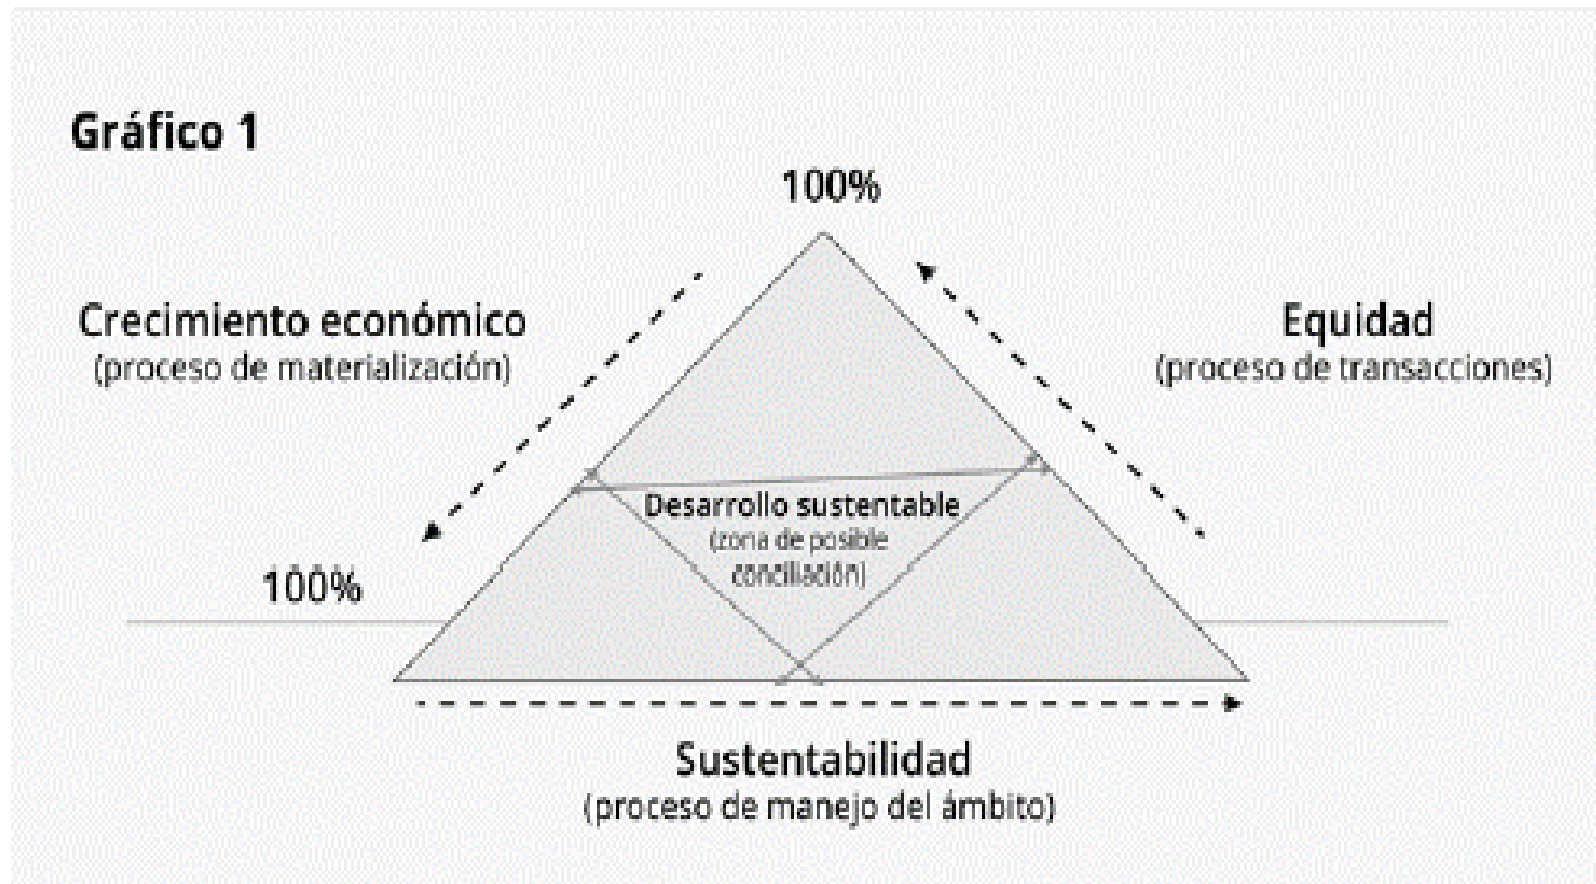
Gráfico 1

100%

Crecimiento económico
(proceso de materialización)

Equidad
(proceso de transacciones)

Desarrollo sustentable
(zona de posible conciliación)

100%

Sustentabilidad
(proceso de manejo del ámbito)